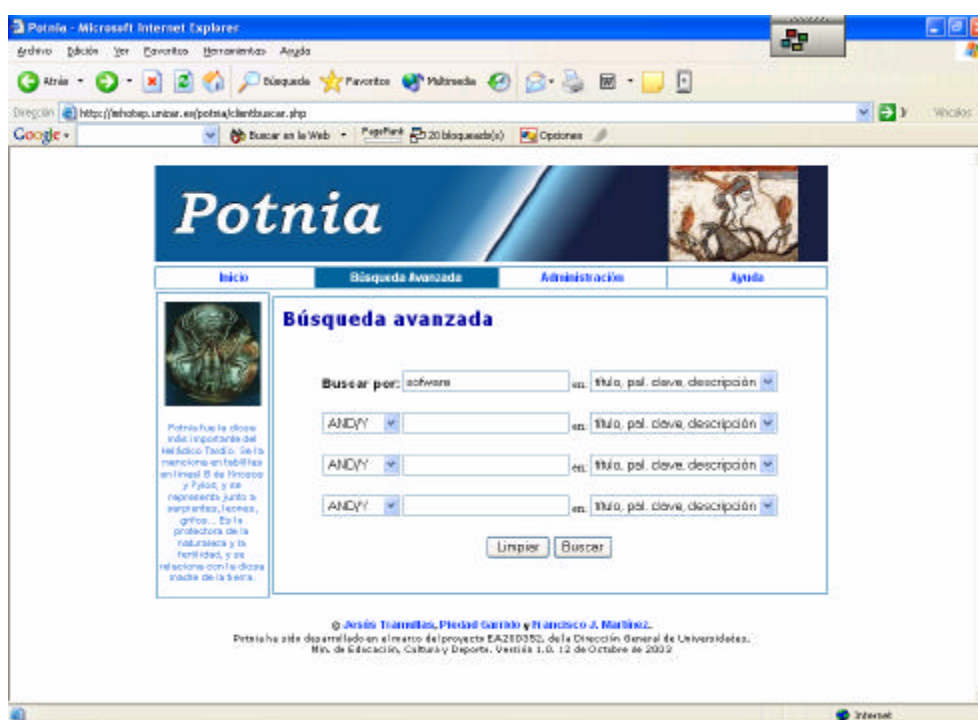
Potnia - Microsoft Internet Explorer

Archivo Edición Ver Favoritos Herramientas Ayuda

Atrás Búsqueda Favoritos Multimedia

Dirección http://iaehobep.unizar.es/potnia/clientbuscar.php

Vínculos

Google Buscar en la Web PageRank 20 bloqueado(s) Opciones

Potnia

Inicio | Búsqueda Avanzada | Administración | Ayuda

Potnia fue la diosa más importante del Heládico Tardío. Se la menciona en tablillas en lineal B de Knosos y Pylos, y se representa junto a serpientes, leones, grifos... Es la protectora de la naturaleza y la fertilidad, y se relaciona con la diosa madre de la tierra.

Búsqueda avanzada

Buscar por: software en título, pal. clave, descripción

AND/Y en título, pal. clave, descripción

AND/Y en título, pal. clave, descripción

AND/Y en título, pal. clave, descripción

Limpiar Buscar

© Jesús Tramullas, Piedad Garrido y Francisco J. Martínez.
Potnia ha sido desarrollado en el marco del proyecto EA200352, de la Dirección General de Universidades. Min. de Educación, Cultura y Deporte. Versión 1.0. 12 de Octubre de 2002

Internet